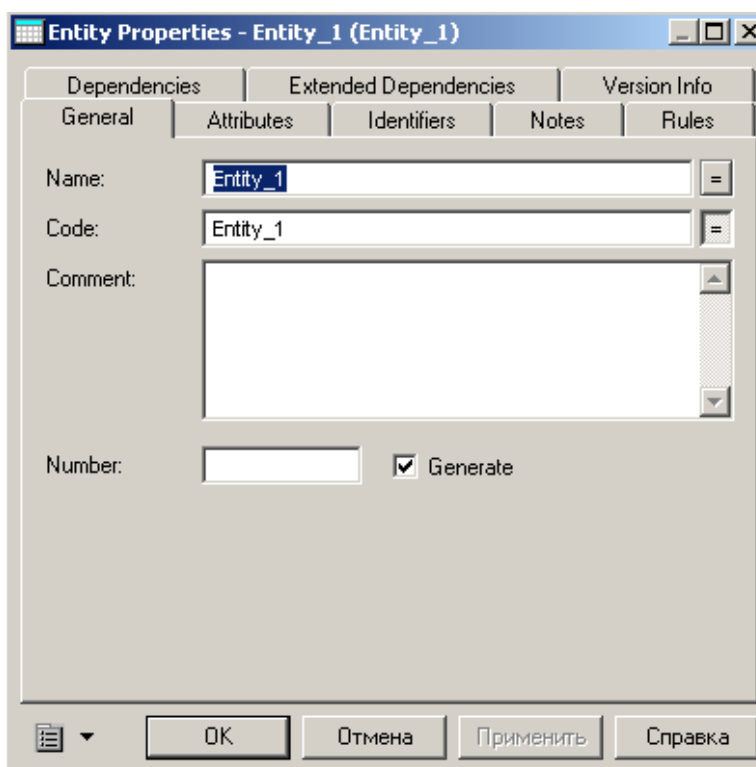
Entity Properties - Entity_1 (Entity_1)

Dependencies
Extended Dependencies
Version Info
General
Attributes
Identifiers
Notes
Rules

Name: Entity_1 =
Code: Entity_1 =
Comment:

Number:
Generate

OK
Отмена
Применить
Справка